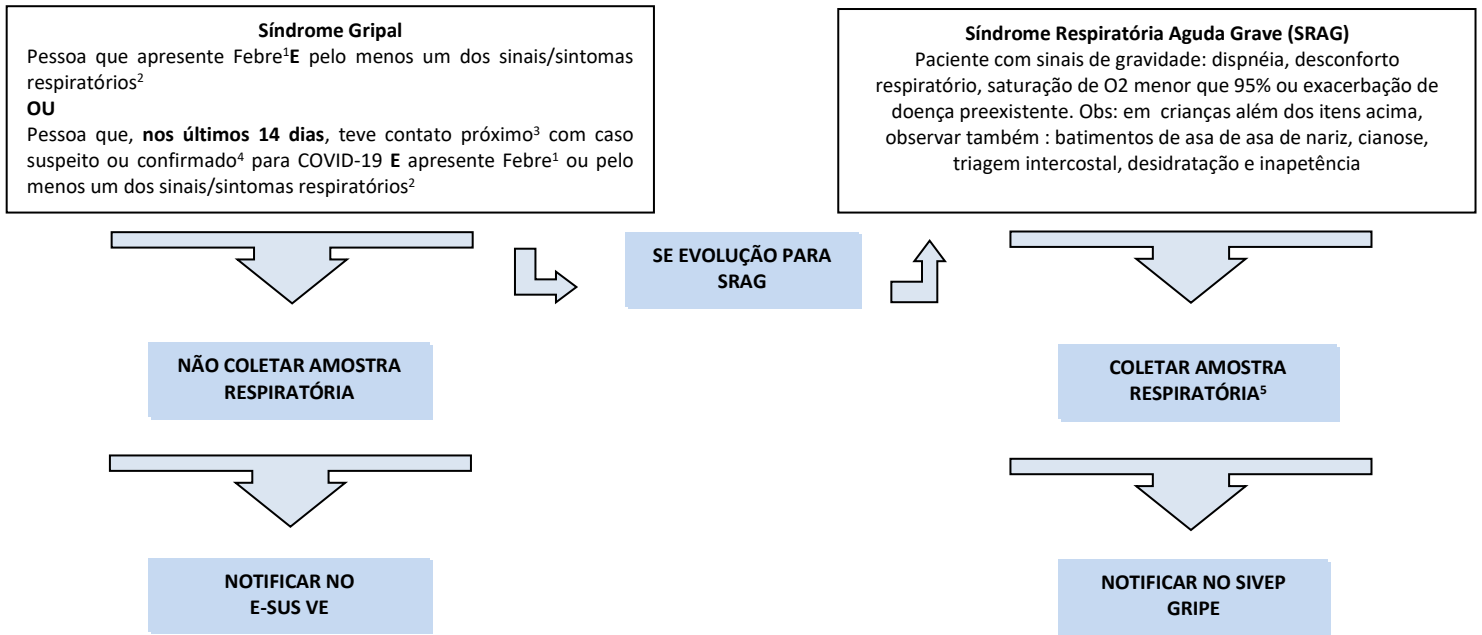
**Síndrome Gripal**

Pessoa que apresente Febre$^1$**E** pelo menos um dos sinais/sintomas respiratórios$^2$

**OU**

Pessoa que, **nos últimos 14 dias**, teve contato próximo$^3$ com caso suspeito ou confirmado$^4$ para COVID-19 **E** apresente Febre$^1$ ou pelo menos um dos sinais/sintomas respiratórios$^2$

**Síndrome Respiratória Aguda Grave (SRAG)**

Paciente com sinais de gravidade: dispnéia, desconforto respiratório, saturação de O2 menor que 95% ou exacerbação de doença preexistente. Obs: em crianças além dos itens acima, observar também : batimentos de asa de asa de nariz, cianose, triagem intercostal, desidratação e inapetência

SE EVOLUÇÃO PARA SRAG

NÃO COLETAR AMOSTRA RESPIRATÓRIA

COLETAR AMOSTRA RESPIRATÓRIA$^5$

NOTIFICAR NO E-SUS VE

NOTIFICAR NO SIVEP GRIPE